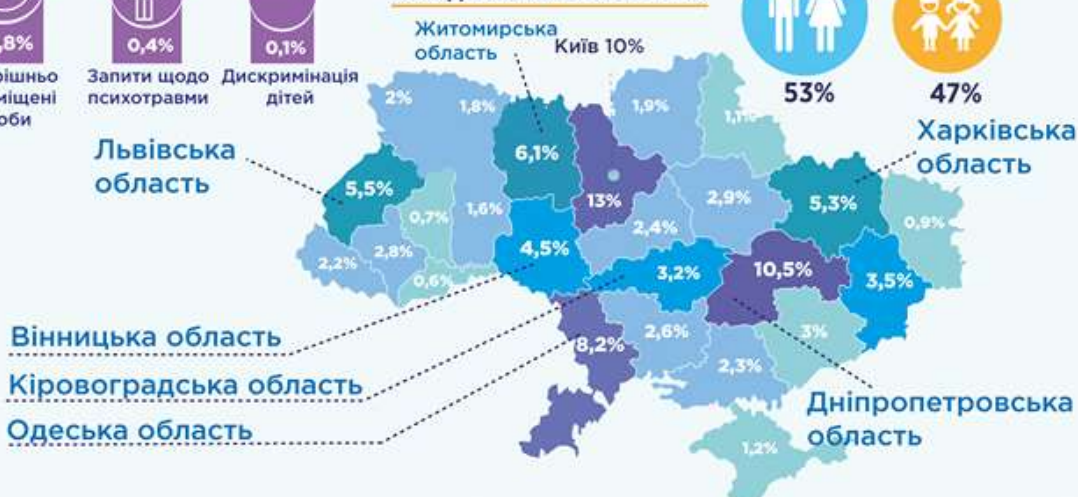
,8%
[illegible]рішньо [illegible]міщені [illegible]оби

0,4%
Запити щодо психотравми

0,1%
Дискримінація дітей

Житомирська область
Київ 10%

53%
47%

Харківська область

Львівська область

2%
1,8%
1,9%
1,1%
6,1%
13%
5,5%
0,7%
1,6%
2,9%
5,3%
0,9%
2,4%
4,5%
2,2%
2,8%
0,6%
3,2%
10,5%
3,5%
2,6%
8,2%
3%
2,3%
1,2%

Вінницька область
Кіровоградська область
Одеська область

Дніпропетровська область